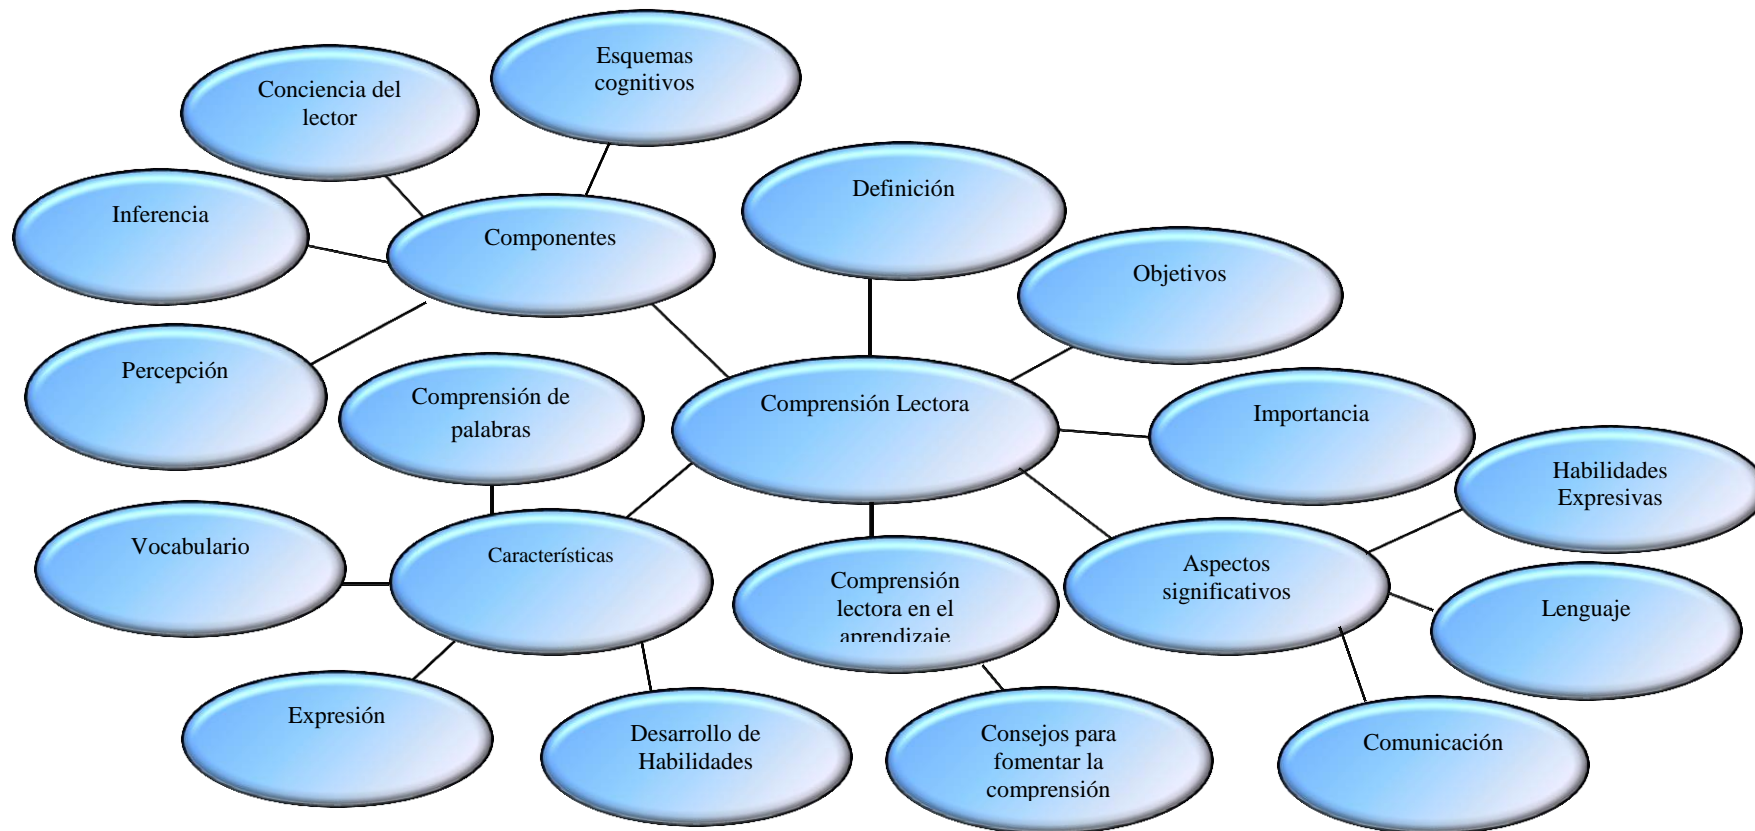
Esquemas cognitivos

Conciencia del lector

Inferencia

Componentes

Definición

Objetivos

Percepción

Comprensión de palabras

Comprensión Lectora

Importancia

Habilidades Expresivas

Vocabulario

Características

Comprensión lectora en el aprendizaje

Aspectos significativos

Lenguaje

Expresión

Desarrollo de Habilidades

Consejos para fomentar la comprensión

Comunicación